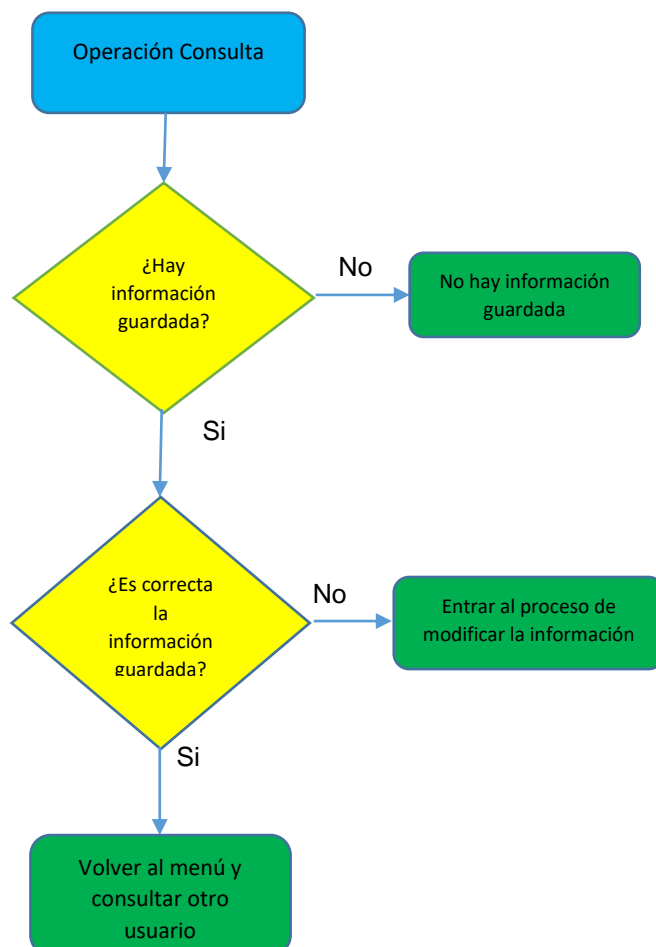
Operación Consulta

¿Hay información guardada?

No

No hay información guardada

Si

¿Es correcta la información guardada?

No

Entrar al proceso de modificar la información

Si

Volver al menú y consultar otro usuario